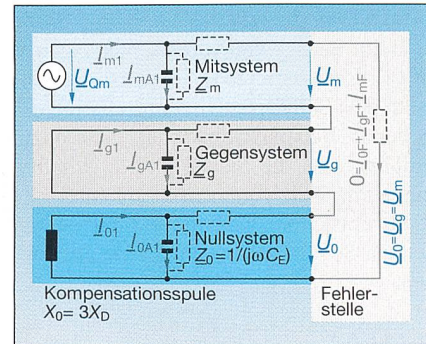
$\underline{I}_{m1}$
$\underline{U}_{Qm}$
$\underline{I}_{mA1}$
Mitsystem
$\underline{Z}_m$
$\underline{U}_m$
$\underline{I}_{g1}$
$\underline{I}_{gA1}$
Gegensystem
$\underline{Z}_g$
$\underline{U}_g$
$0=\underline{I}_{0F}+\underline{I}_{gF}+\underline{I}_{mF}$
$\underline{I}_{01}$
$\underline{I}_{0A1}$
Nullsystem
$\underline{Z}_0=1/(j\omega C_E)$
$\underline{U}_0$
$\underline{U}_0=\underline{U}_g=\underline{U}_m$
Kompensationsspule
$X_0= 3X_D$
Fehlerstelle